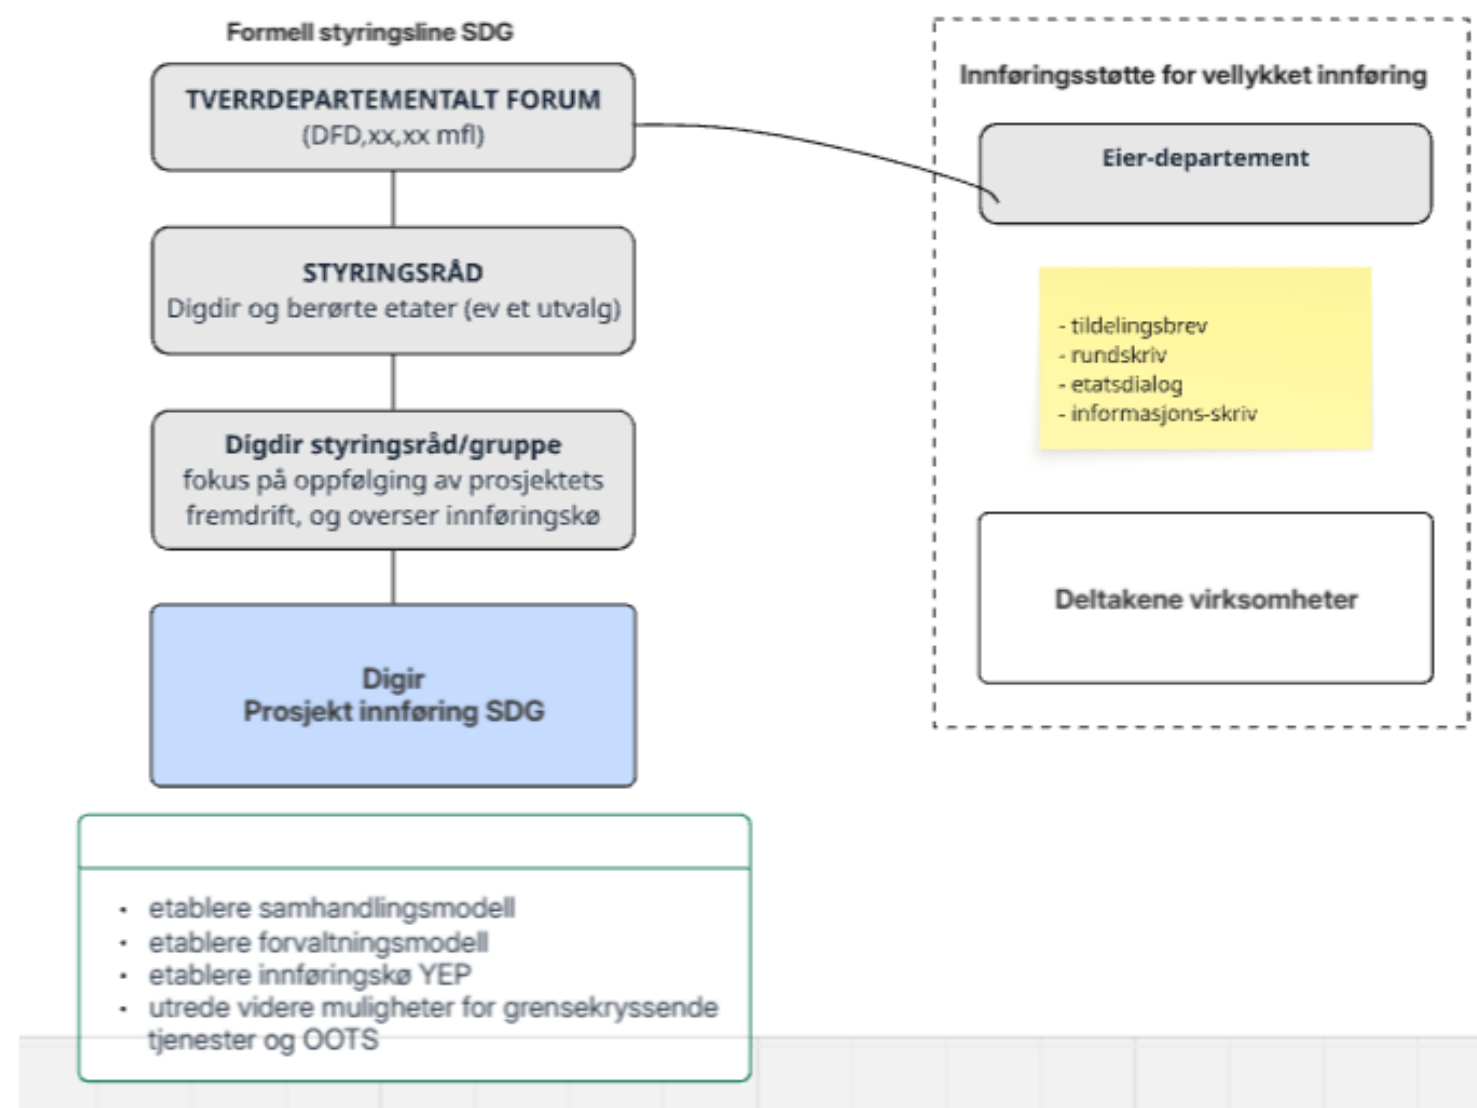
Formell styringsline SDG

TVERRDEPARTEMENTALT FORUM
(DFD,xx,xx mfl)

STYRINGSRÅD
Digdir og berørte etater (ev et utvalg)

Digdir styringsråd/gruppe
fokus på oppfølging av prosjektets fremdrift, og overser innføringskø

Digir
Prosjekt innføring SDG

- etablere samhandlingsmodell
- etablere forvaltningsmodell
- etablere innføringskø YEP
- utrede videre muligheter for grensekryssende tjenester og OOTS

Innføringsstøtte for vellykket innføring

Eier-departement

- tildelingsbrev
- rundskriv
- etatsdialog
- informasjons-skriv

Deltakene virksomheter